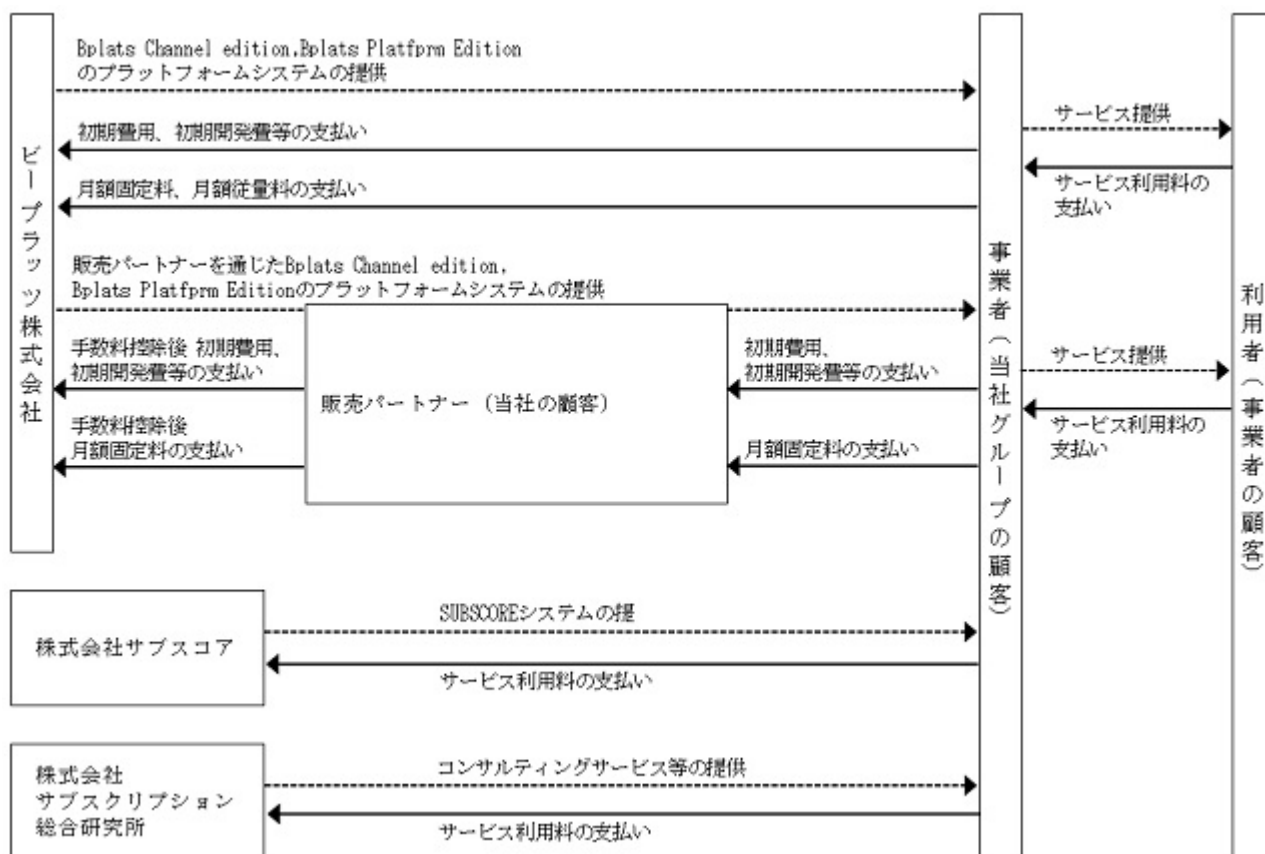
ビープラッツ株式会社

Bplats Channel edition,Bplats Platfprm Edition のプラットフォームシステムの提供

初期費用、初期開発費等の支払い

月額固定料、月額従量料の支払い

販売パートナーを通じたBplats Channel edition, Bplats Platfprm Editionのプラットフォームシステムの提供

手数料控除後 初期費用、初期開発費等の支払い

手数料控除後 月額固定料の支払い

販売パートナー（当社の顧客）

初期費用、初期開発費等の支払い

月額固定料の支払い

事業者（当社グループの顧客）

サービス提供

サービス利用料の支払い

サービス提供

サービス利用料の支払い

利用者（事業者の顧客）

株式会社サブスコア

SUBSCOREシステムの提

サービス利用料の支払い

株式会社 サブスクリプション 総合研究所

コンサルティングサービス等の提供

サービス利用料の支払い